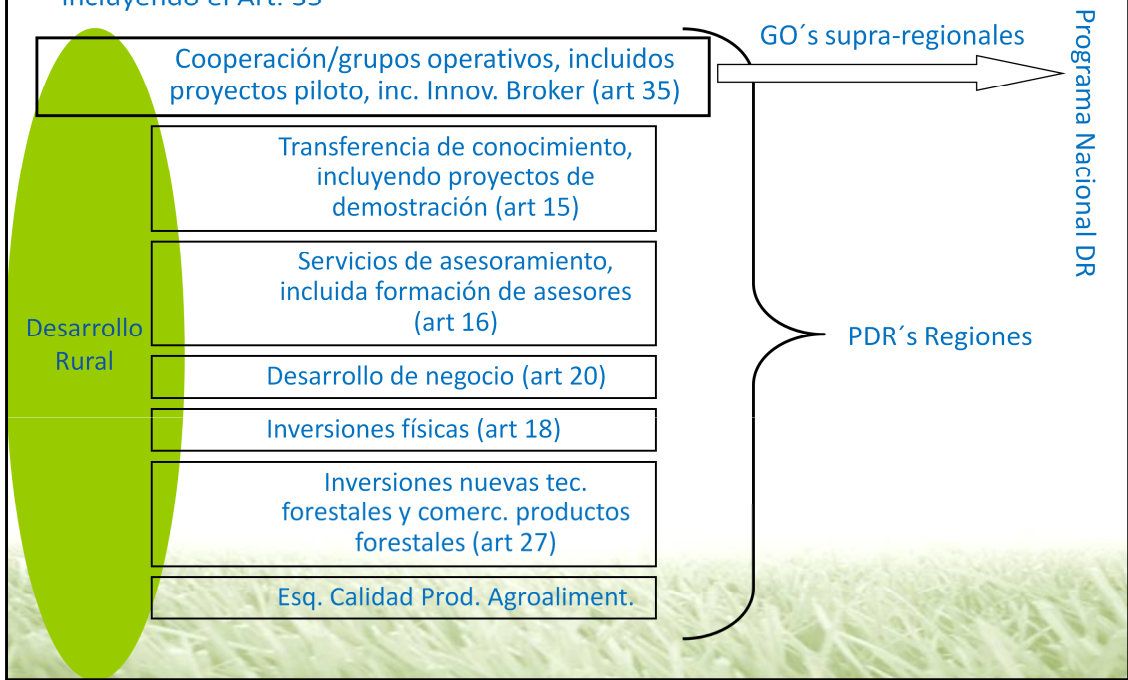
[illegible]

Cooperación/grupos operativos, incluidos proyectos piloto, inc. Innov. Broker (art 35)

GO´s supra-regionales

Programa Nacional DR

Transferencia de conocimiento, incluyendo proyectos de demostración (art 15)

Servicios de asesoramiento, incluida formación de asesores (art 16)

Desarrollo Rural

PDR´s Regiones

Desarrollo de negocio (art 20)

Inversiones físicas (art 18)

Inversiones nuevas tec. forestales y comerc. productos forestales (art 27)

Esq. Calidad Prod. Agroaliment.